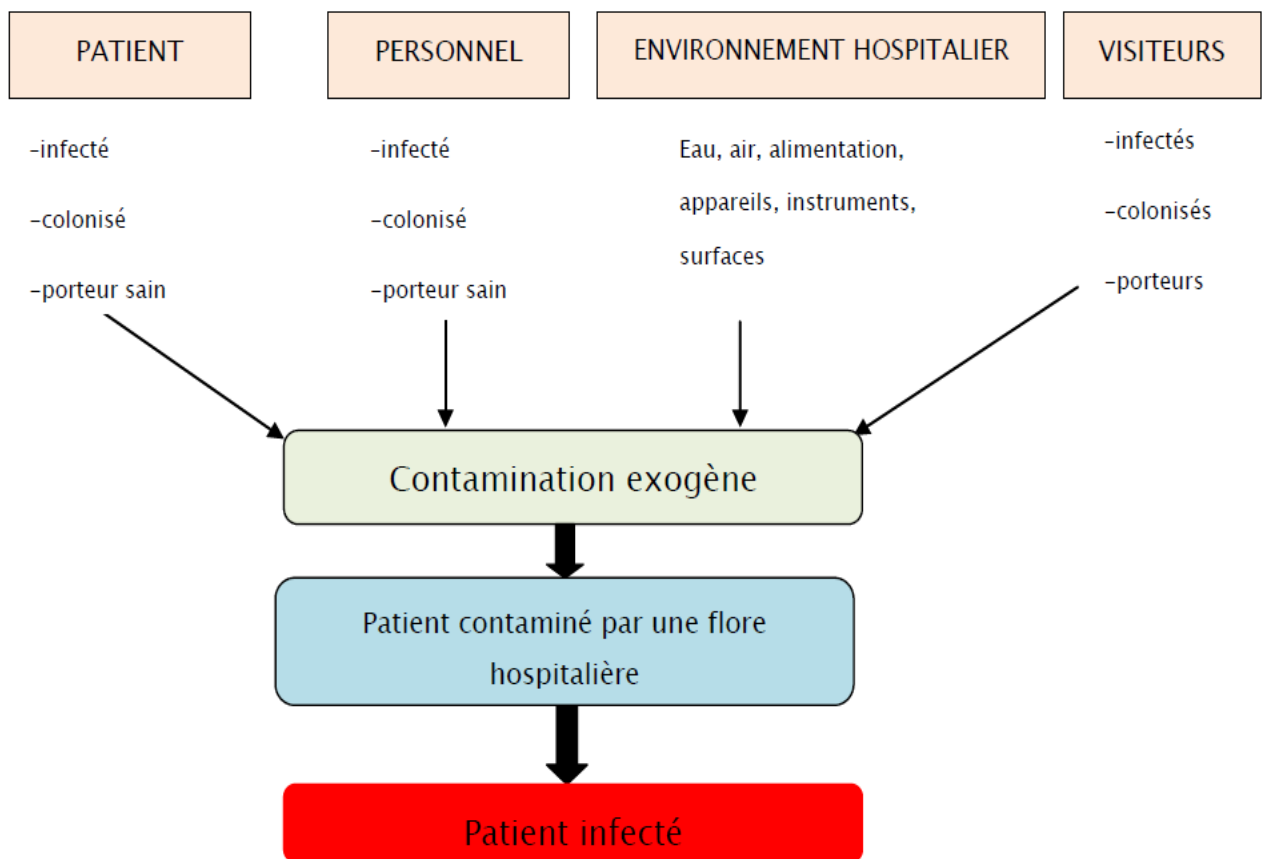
PATIENT

-infecté

-colonisé

-porteur sain

PERSONNEL

-infecté

-colonisé

-porteur sain

ENVIRONNEMENT HOSPITALIER

Eau, air, alimentation, appareils, instruments, surfaces

VISITEURS

-infectés

-colonisés

-porteurs

Contamination exogène

Patient contaminé par une flore hospitalière

Patient infecté